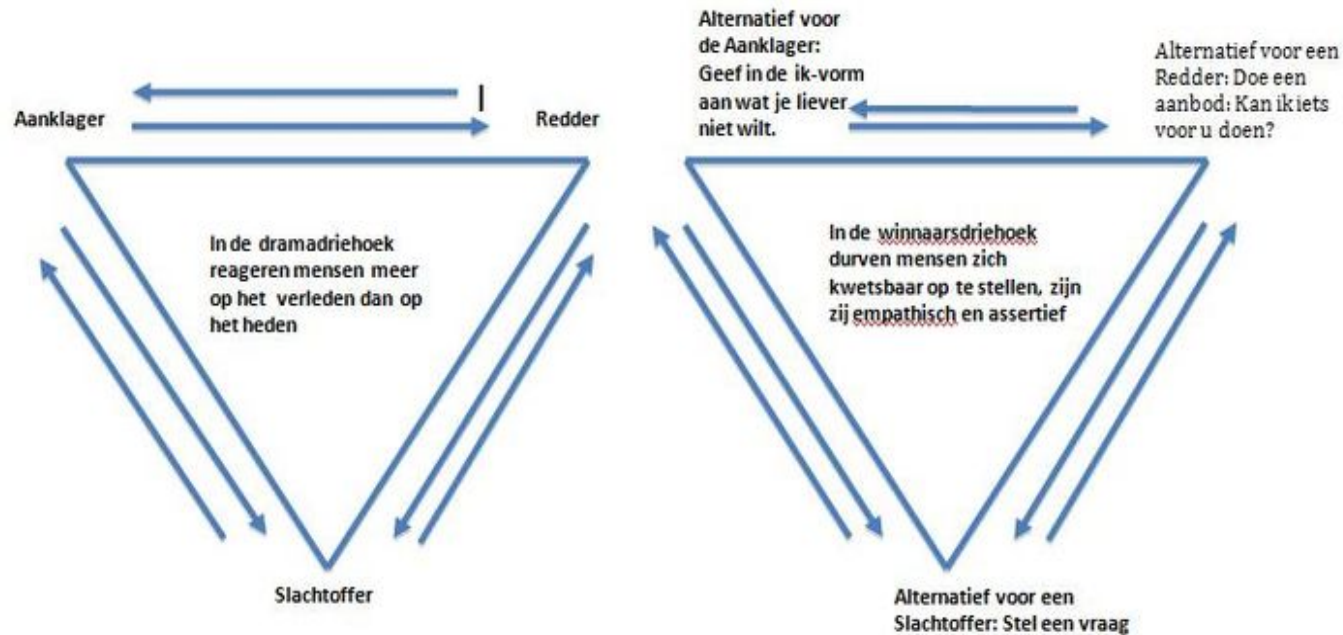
Aanklager

Redder

In de dramadriehoek reageren mensen meer op het verleden dan op het heden

Slachtoffer

Alternatief voor de Aanklager: Geef in de ik-vorm aan wat je liever niet wilt.

Alternatief voor een Redder: Doe een aanbod: Kan ik iets voor u doen?

In de winnaarsdriehoek durven mensen zich kwetsbaar op te stellen, zijn zij empathisch en assertief

Alternatief voor een Slachtoffer: Stel een vraag